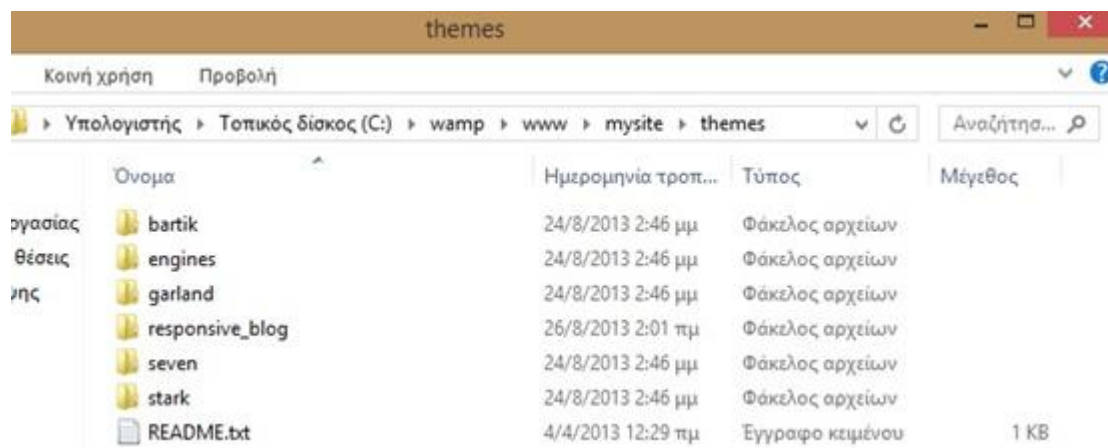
themes

Κοινή χρήση Προβολή

▸ Υπολογιστής ▸ Τοπικός δίσκος (C:) ▸ wamp ▸ www ▸ mysite ▸ themes

Αναζήτησ...

ργασίας
θέσεις
νης

| Όνομα | Ημερομηνία τροπ... | Τύπος | Μέγεθος |
|---|---|---|---|
| bartik | 24/8/2013 2:46 μμ | Φάκελος αρχείων | |
| engines | 24/8/2013 2:46 μμ | Φάκελος αρχείων | |
| garland | 24/8/2013 2:46 μμ | Φάκελος αρχείων | |
| responsive_blog | 26/8/2013 2:01 πμ | Φάκελος αρχείων | |
| seven | 24/8/2013 2:46 μμ | Φάκελος αρχείων | |
| stark | 24/8/2013 2:46 μμ | Φάκελος αρχείων | |
| README.txt | 4/4/2013 12:29 πμ | Έγγραφο κειμένου | 1 KB |